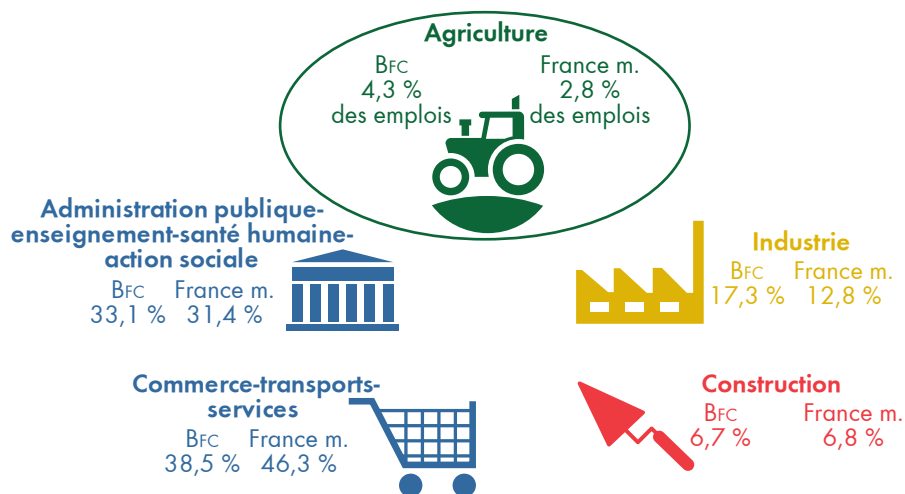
Agriculture

BFC
4,3 %
des emplois

France m.
2,8 %
des emplois

Administration publique-enseignement-santé humaine-action sociale

BFC 33,1 %
France m. 31,4 %

Industrie

BFC 17,3 %
France m. 12,8 %

Commerce-transports-services

BFC 38,5 %
France m. 46,3 %

Construction

BFC 6,7 %
France m. 6,8 %